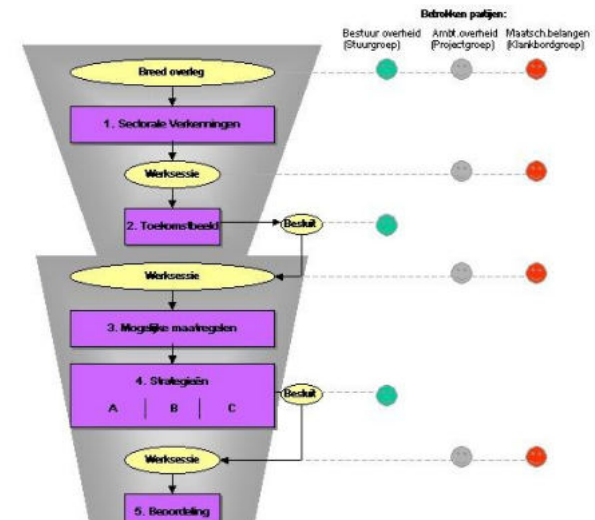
Betrokken partijen:

Bestuur overheid (Stuurgroep)

Ambt.overheid (Projectgroep)

Maatsch.belangen (Klankbordgroep)

Breed overleg

1. Sectorale Verkenningen

Werksessie

2. Toekomstbeeld

Besluit

Werksessie

3. Mogelijke maatregelen

4. Strategieën

A | B | C

Besluit

Werksessie

5. Beoordeling